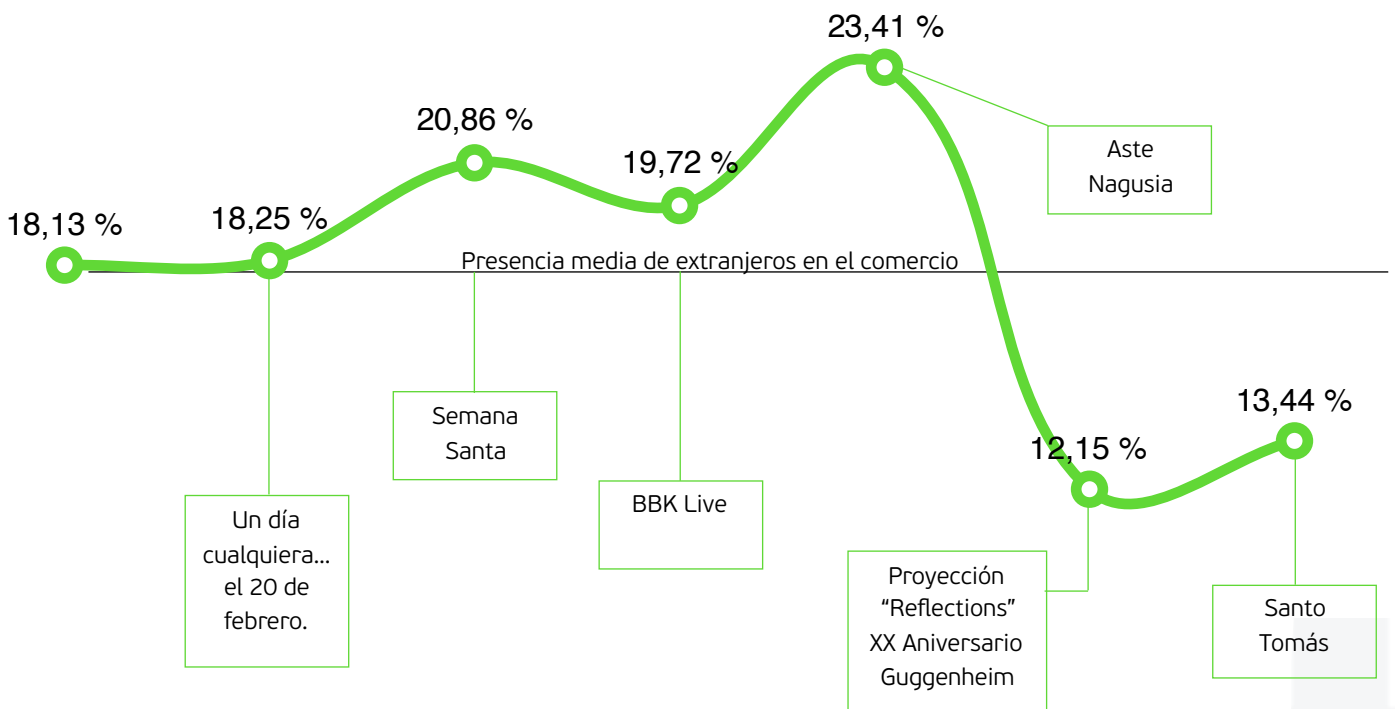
23,41 %

20,86 %

19,72 %

18,13 %

18,25 %

Aste Nagusia

Presencia media de extranjeros en el comercio

Semana Santa

BBK Live

Un día cualquiera... el 20 de febrero.

12,15 %

13,44 %

Proyección “Reflections” XX Aniversario Guggenheim

Santo Tomás